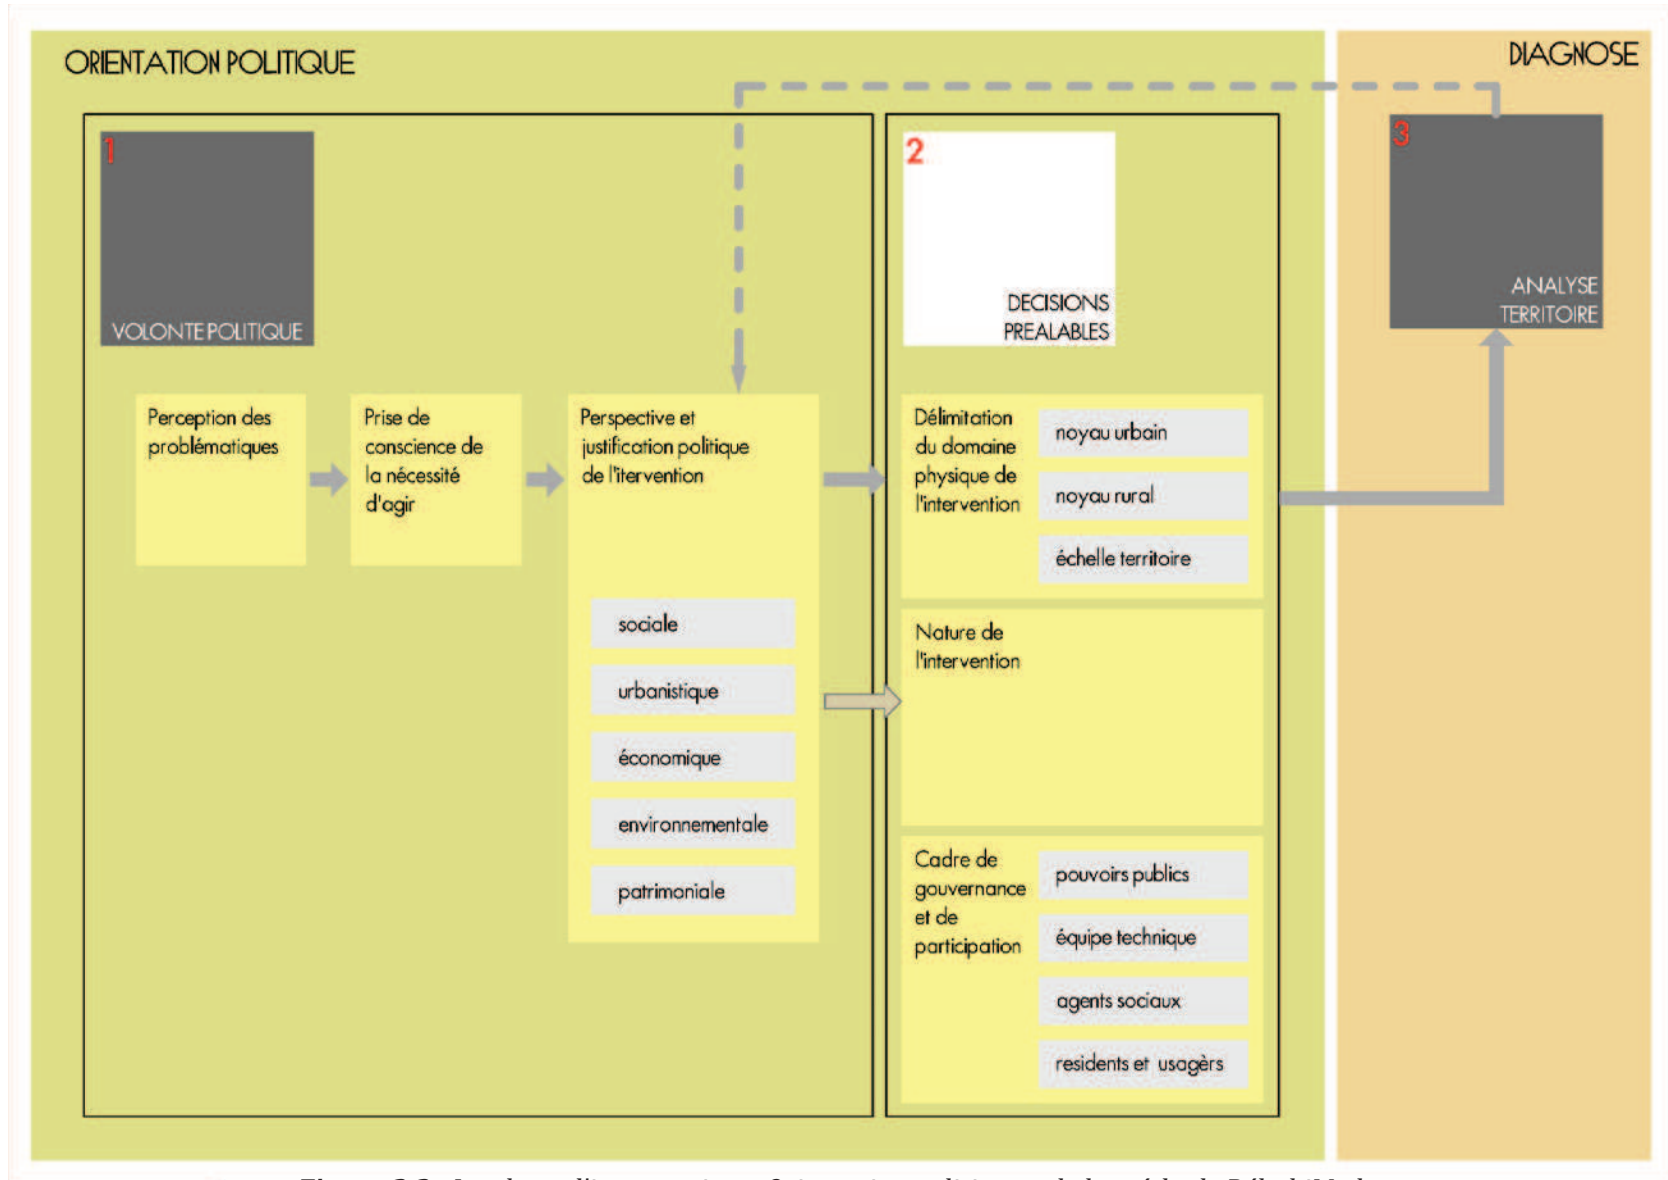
ORIENTATION POLITIQUE

DIAGNOSE

1

VOLONTE POLITIQUE

2

DECISIONS PREALABLES

3

ANALYSE TERRITOIRE

Perception des problématiques

Prise de conscience de la nécessité d'agir

Perspective et justification politique de l'itervention

sociale

urbanistique

économique

environnementale

patrimoniale

Délimitation du domaine physique de l'intervention

noyau urbain

noyau rural

échelle territoire

Nature de l'intervention

Cadre de gouvernance et de participation

pouvoirs publics

équipe technique

agents sociaux

residents et usagèrs

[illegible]